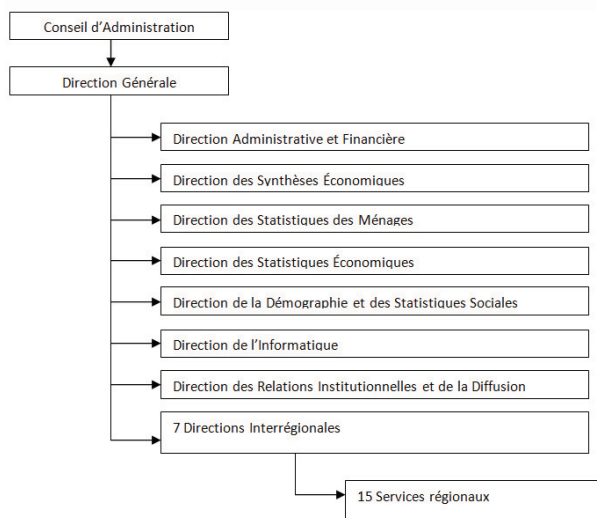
Conseil d'Administration

Direction Générale

Direction Administrative et Financière

Direction des Synthèses Économiques

Direction des Statistiques des Ménages

Direction des Statistiques Économiques

Direction de la Démographie et des Statistiques Sociales

Direction de l'Informatique

Direction des Relations Institutionnelles et de la Diffusion

7 Directions Interrégionales

15 Services régionaux